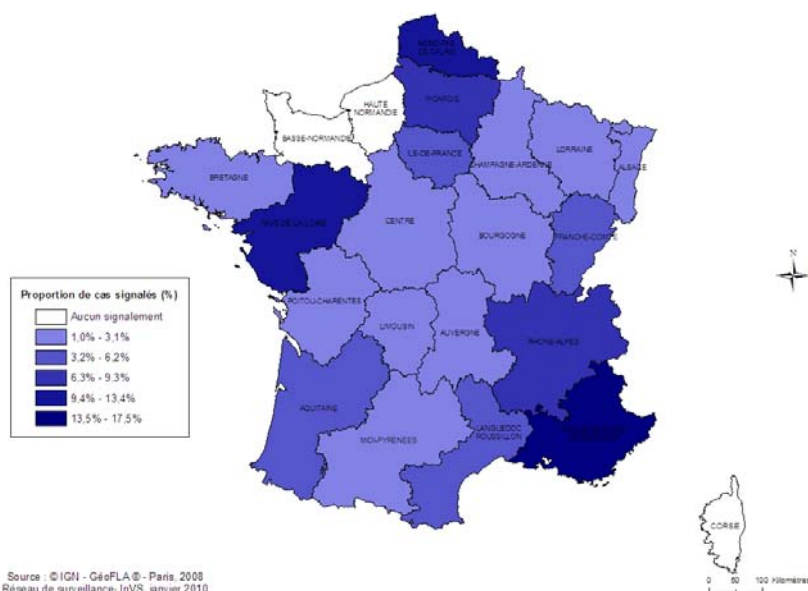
NORD-PAS-DE-CALAIS
HAUTE NORMANDIE
PICARDIE
BASSE-NORMANDIE
ILE-DE-FRANCE
CHAMPAGNE-ARDENNE
LORRAINE
ALSACE
BRETAGNE
PAYS DE LA LOIRE
CENTRE
BOURGOGNE
FRANCHE-COMTE
POITOU-CHARENTES
LIMOUSIN
AUVERGNE
RHONE-ALPES
AQUITAINE
MIDI-PYRENEES
LANGUEDOC ROUSSILLON
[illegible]
CORSE

Proportion de cas signalés (%)
Aucun signalement
1,0% - 3,1%
3,2% - 6,2%
6,3% - 9,3%
9,4% - 13,4%
13,5% - 17,5%

N

0 50 100 Kilomètres

Source : ©IGN - GéoFLA® - Paris, 2008
Réseau de surveillance- InVS, janvier 2010